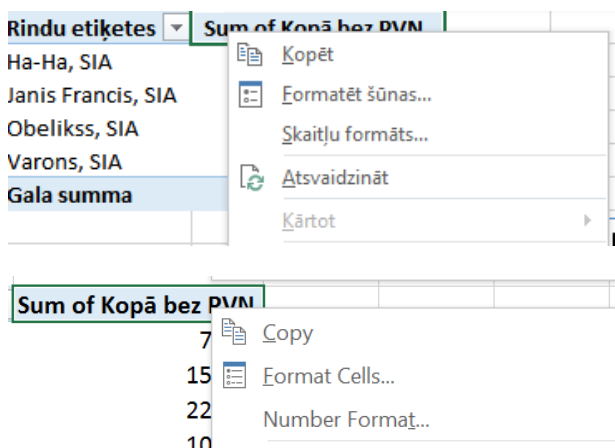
Rindu etiķetes | Sum of Kopā bez PVN

Ha-Ha, SIA
Janis Francis, SIA
Obelikss, SIA
Varons, SIA
Gala summa

Kopēt
Formatēt šūnas...
Skaitļu formāts...
Atsvaidzināt
Kārtot

Sum of Kopā bez PVN
7
15
22
10

Copy
Format Cells...
Number Format...